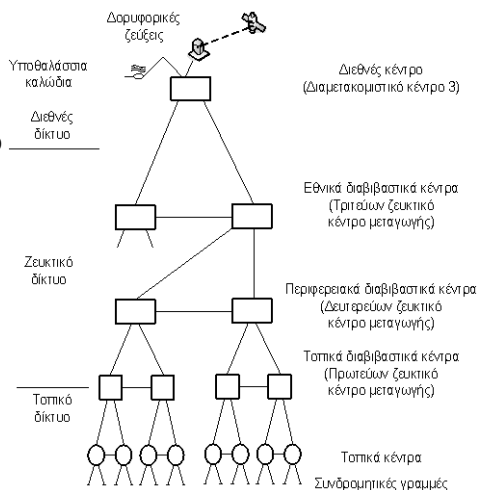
Δορυφορικές ζεύξεις

Υποθαλάσσια καλώδια

Διεθνές δίκτυο

Διεθνές κέντρο (Διαμετακομιστικό κέντρο 3)

Εθνικά διαβιβαστικά κέντρα (Τριτεύων ζευκτικό κέντρο μεταγωγής)

Ζευκτικό δίκτυο

Περιφερειακά διαβιβαστικά κέντρα (Δευτερεύων ζευκτικό κέντρο μεταγωγής)

Τοπικά διαβιβαστικά κέντρα (Πρωτεύων ζευκτικό κέντρο μεταγωγής)

Τοπικό δίκτυο

Τοπικά κέντρα

Συνδρομητικές γραμμές